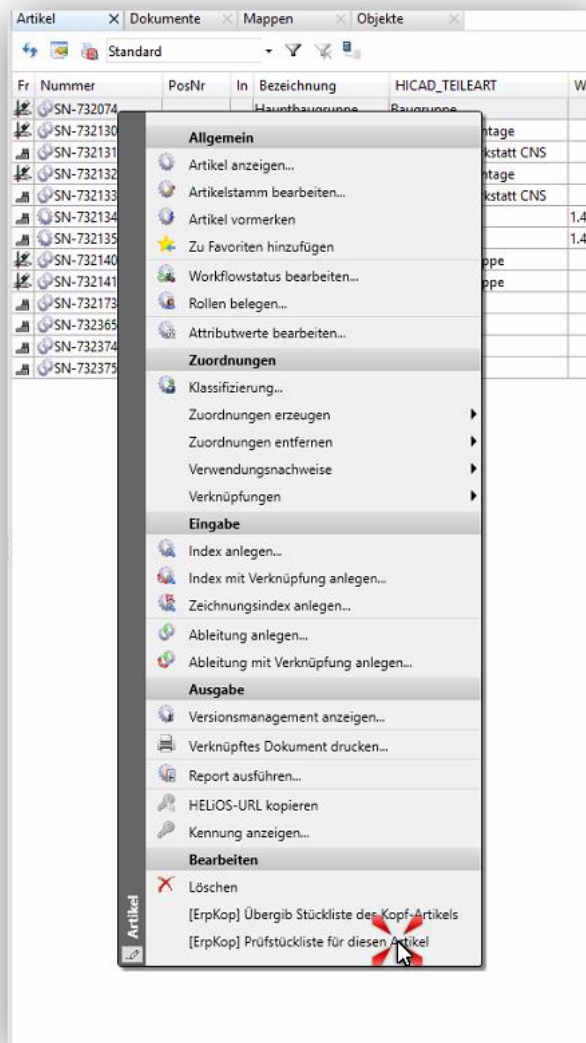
Artikel | Dokumente | Mappen | Objekte

Standard

| Fr | Nummer | PosNr | In | Bezeichnung | HICAD_TEILEART | W |
|---|---|---|---|---|---|---|
| | SN-732074 | | | Hauptbaugruppe | Baugruppe | |
| | SN-732130 | | | | ntage | |
| | SN-732131 | | | | kstatt CNS | |
| | SN-732132 | | | | ntage | |
| | SN-732133 | | | | kstatt CNS | |
| | SN-732134 | | | | | 1.4 |
| | SN-732135 | | | | | 1.4 |
| | SN-732140 | | | | ppe | |
| | SN-732141 | | | | ppe | |
| | SN-732173 | | | | | |
| | SN-732365 | | | | | |
| | SN-732374 | | | | | |
| | SN-732375 | | | | | |

Allgemein
Artikel anzeigen...
Artikelstamm bearbeiten...
Artikel vormerken
Zu Favoriten hinzufügen
Workflowstatus bearbeiten...
Rollen belegen...
Attributwerte bearbeiten...
Zuordnungen
Klassifizierung...
Zuordnungen erzeugen
Zuordnungen entfernen
Verwendungsnachweise
Verknüpfungen
Eingabe
Index anlegen...
Index mit Verknüpfung anlegen...
Zeichnungsindex anlegen...
Ableitung anlegen...
Ableitung mit Verknüpfung anlegen...
Ausgabe
Versionsmanagement anzeigen...
Verknüpftes Dokument drucken...
Report ausführen...
HELiOS-URL kopieren
Kennung anzeigen...
Bearbeiten
Löschen
[ErpKop] Übergib Stückliste des Kopf-Artikels
[ErpKop] Prüfstückliste für diesen Artikel
Artikel